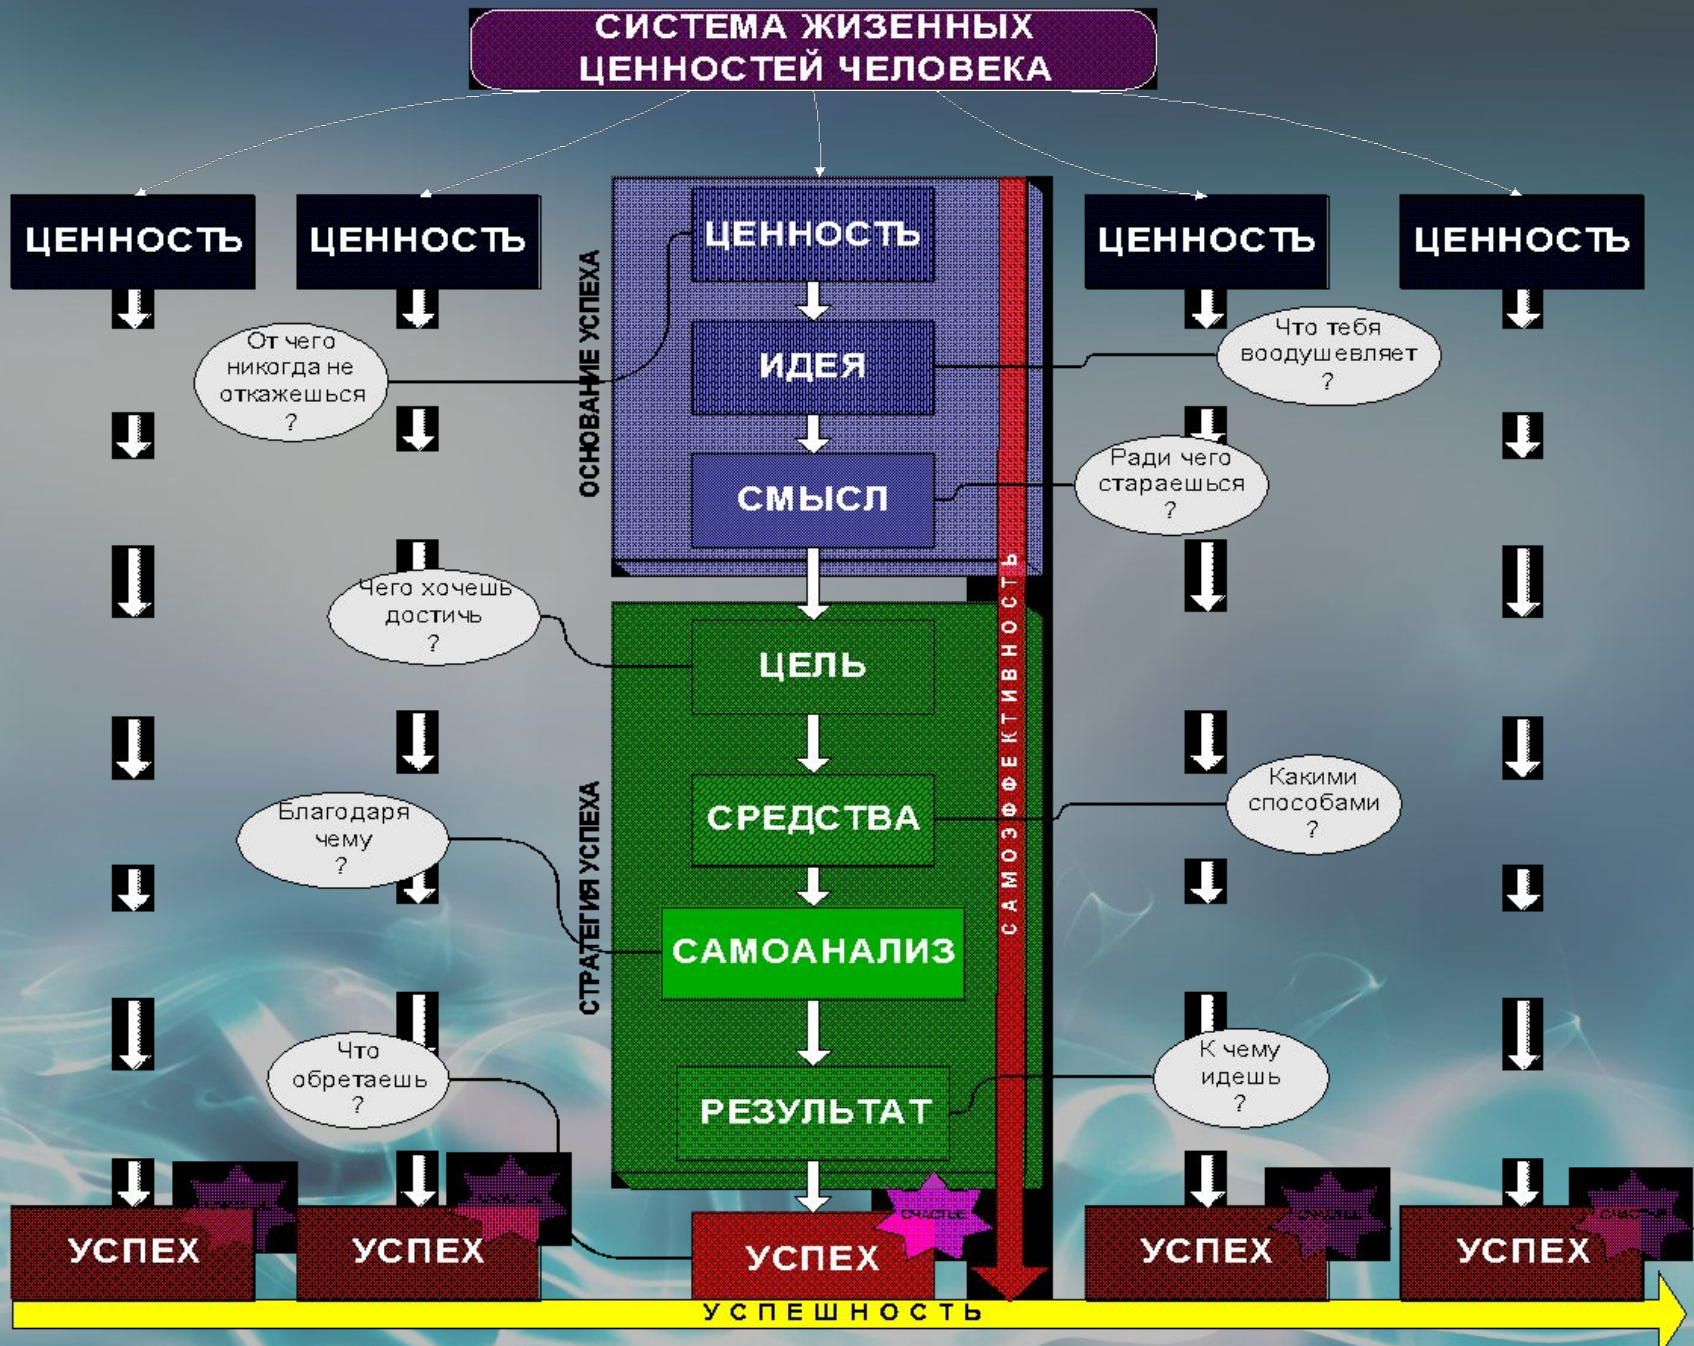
СИСТЕМА ЖИЗЕННЫХ ЦЕННОСТЕЙ ЧЕЛОВЕКА

ЦЕННОСТЬ

ЦЕННОСТЬ

ЦЕННОСТЬ

ЦЕННОСТЬ

ЦЕННОСТЬ

ОСНОВАНИЕ УСПЕХА

ИДЕЯ

СМЫСЛ

От чего никогда не откажешься ?

Что тебя воодушевляет ?

Ради чего стараешься ?

САМОЭФФЕКТИВНОСТЬ

Чего хочешь достичь ?

ЦЕЛЬ

СТРАТЕГИЯ УСПЕХА

СРЕДСТВА

Какими способами ?

Благодаря чему ?

САМОАНАЛИЗ

Что обретаешь ?

РЕЗУЛЬТАТ

К чему идешь ?

УСПЕХ

УСПЕХ

УСПЕХ

УСПЕХ

УСПЕХ

СЧАСТЬЕ

УСПЕШНОСТЬ